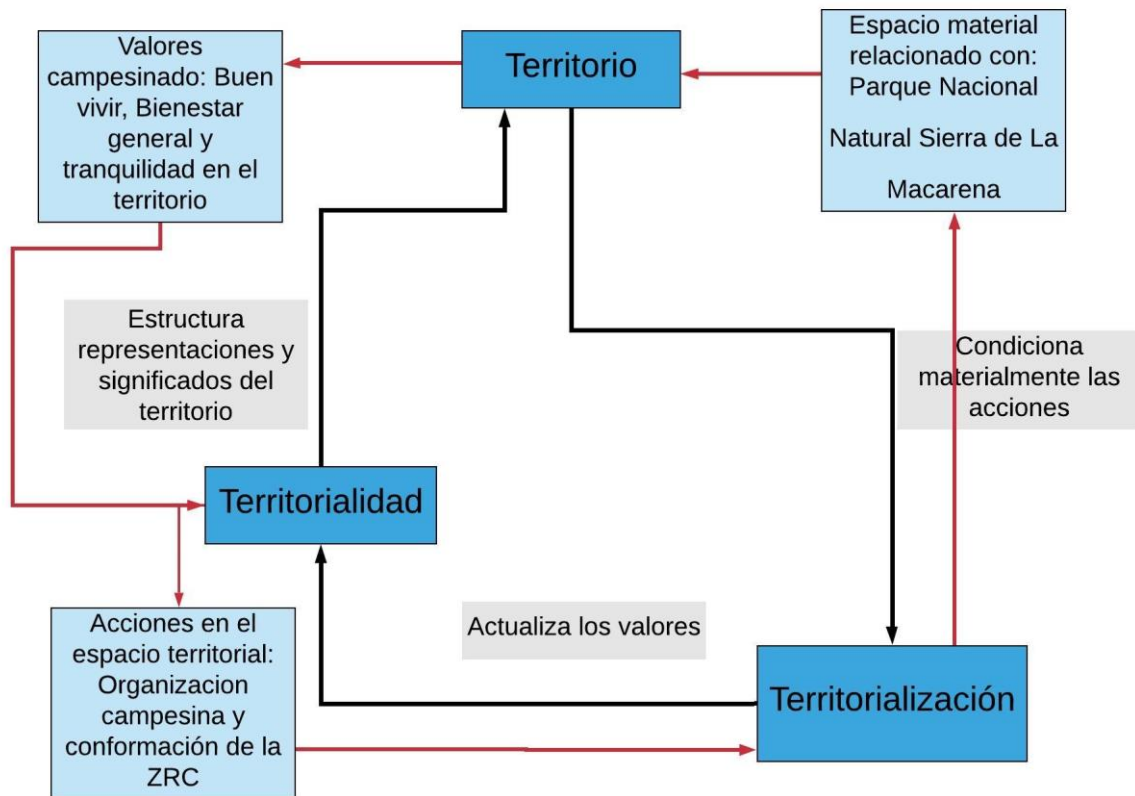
Valores campesinado: Buen vivir, Bienestar general y tranquilidad en el territorio

Territorio

Espacio material relacionado con: Parque Nacional Natural Sierra de La Macarena

Estructura representaciones y significados del territorio

Condiciona materialmente las acciones

Territorialidad

Acciones en el espacio territorial: Organizacion campesina y conformación de la ZRC

Actualiza los valores

Territorialización